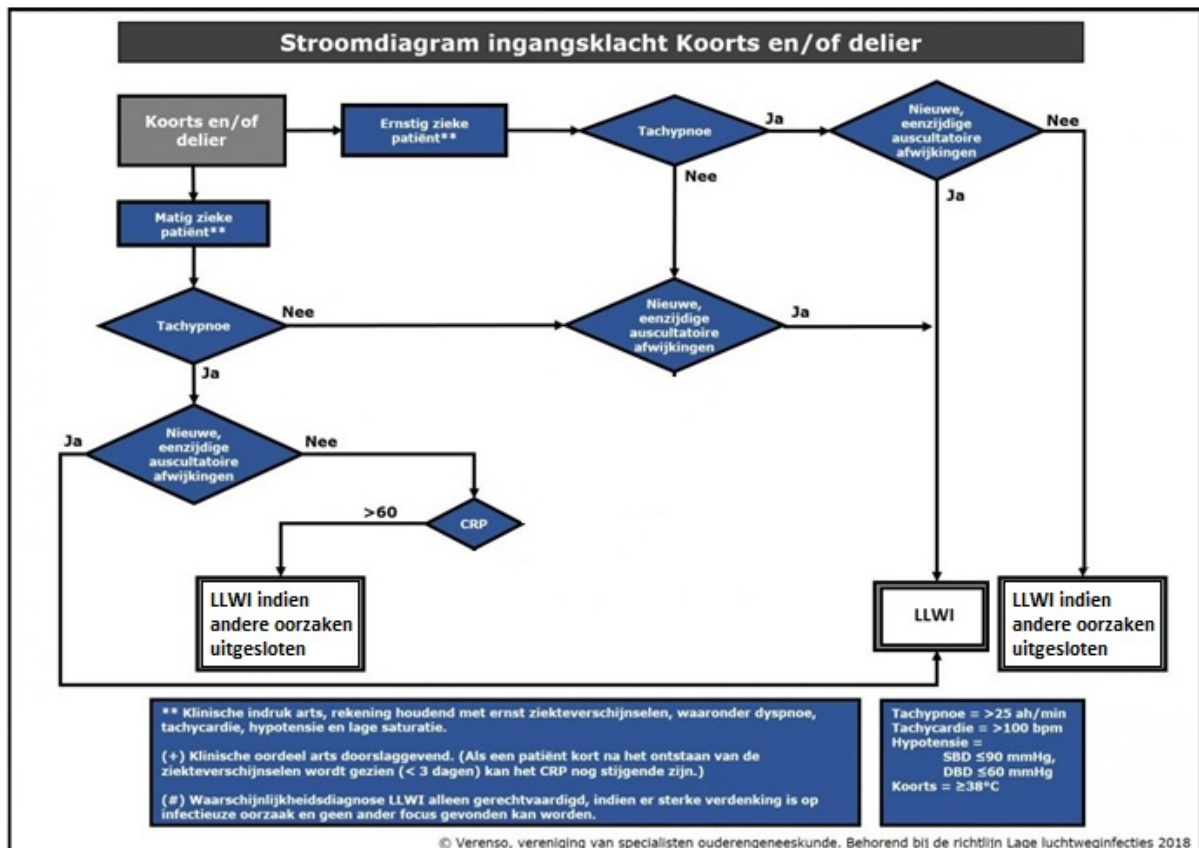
Stroomdiagram ingangsklacht Koorts en/of delier

Koorts en/of delier

Ernstig zieke patiënt**

Tachypnoe

Ja

Nieuwe, eenzijdige auscultatoire afwijkingen

Nee

Nee

Ja

Matig zieke patiënt**

Tachypnoe

Nee

Nieuwe, eenzijdige auscultatoire afwijkingen

Ja

Ja

Ja

Nieuwe, eenzijdige auscultatoire afwijkingen

Nee

>60

CRP

LLWI indien andere oorzaken uitgesloten

LLWI

LLWI indien andere oorzaken uitgesloten

** Klinische indruk arts, rekening houdend met ernst ziekteverschijnselen, waaronder dyspnoe, tachycardie, hypotensie en lage saturatie.

(+) Klinische oordeel arts doorslaggevend. (Als een patiënt kort na het ontstaan van de ziekteverschijnselen wordt gezien (< 3 dagen) kan het CRP nog stijgende zijn.)

(#) Waarschijnlijkheidsdiagnose LLWI alleen gerechtvaardigd, indien er sterke verdenking is op infectieuze oorzaak en geen ander focus gevonden kan worden.

Tachypnoe = >25 ah/min
Tachycardie = >100 bpm
Hypotensie =
SBD ≤90 mmHg,
DBD ≤60 mmHg
Koorts = ≥38°C

© Verenso, vereniging van specialisten ouderengeneeskunde. Behorend bij de richtlijn Lage luchtweginfecties 2018